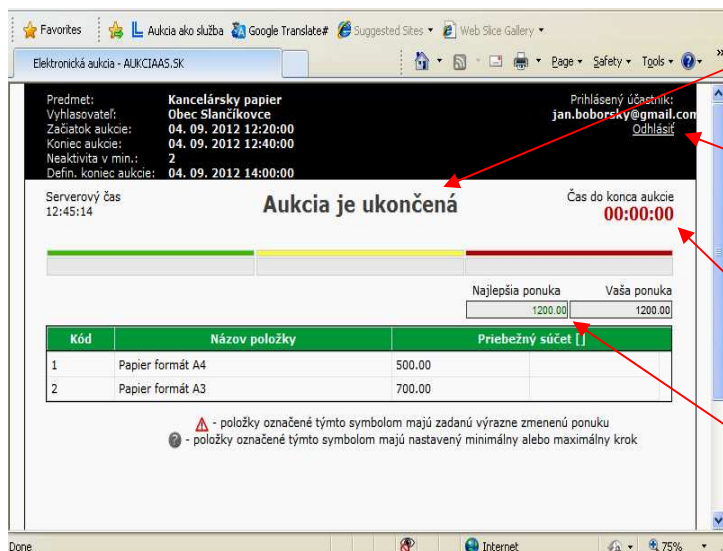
Favorites | Aukcia ako služba | Google Translate# | Suggested Sites ▾ | Web Slice Gallery ▾

Elektronická aukcia - AUKCIAAS.SK

Page ▾ Safety ▾ Tools ▾

Predmet: Kancelársky papier
Vyhlasovateľ: Obec Slančíkovce
Začiatok aukcie: 04. 09. 2012 12:20:00
Koniec aukcie: 04. 09. 2012 12:40:00
Neaktivita v min.: 2
Defin. koniec aukcie: 04. 09. 2012 14:00:00

Prihlásený účastník:
jan.boborsky@gmail.com
Odhlásiť

Serverový čas
12:45:14

Aukcia je ukončená

Čas do konca aukcie
00:00:00

Najlepšia ponuka | Vaša ponuka
1200.00 | 1200.00

| Kód | Názov položky | Priebežný súčet [] |
|---|---|---|
| 1 | Papier formát A4 | 500.00 |
| 2 | Papier formát A3 | 700.00 |

- položky označené týmto symbolom majú zadanú výrazne zmenenú ponuku
- položky označené týmto symbolom majú nastavený minimálny alebo maximálny krok

Done | Internet | 75%